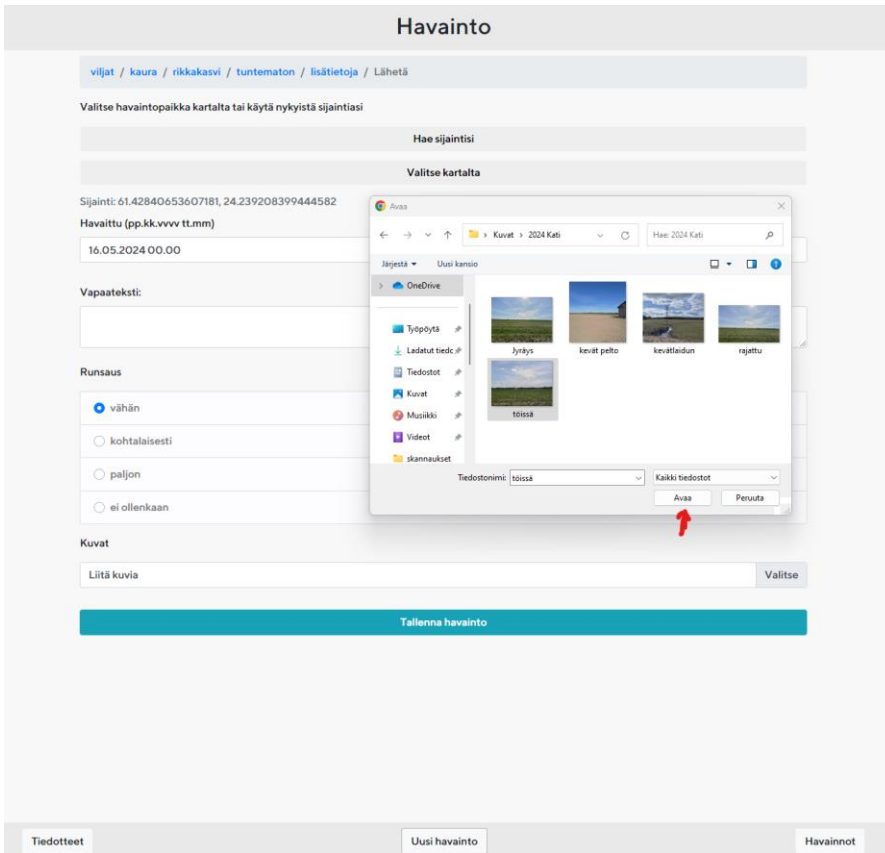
Havainto

viljat / kaura / rikkakasvi / tuntematon / lisätietoja / Lähetä

Valitse havaintopaikka kartalta tai käytä nykyistä sijaintiasi

Hae sijaintisi

Valitse kartalta

Sijainti: 61.42840653607181, 24.239208399444582

Havaittu (pp.kk.vvvv tt.mm)

16.05.2024 00.00

Vapaateksti:

Runsaus

vähän

kohtalaisesti

paljon

ei ollenkaan

Kuvat

Liitä kuvia

Valitse

Tallenna havainto

Avaa

Kuvat > 2024 Kati

Hae: 2024 Kati

Järjestä ▾ Uusi kansio

OneDrive

Työpöytä

Ladatut tiedo

Tiedostot

Kuvat

Musiikki

Videot

skannaukset

Jyräys

kevät pelto

kevätlaidun

rajattu

töissä

Tiedostonimi: töissä

Kaikki tiedostot

Avaa

Peruuta

Tiedotteet

Uusi havainto

Havainnot